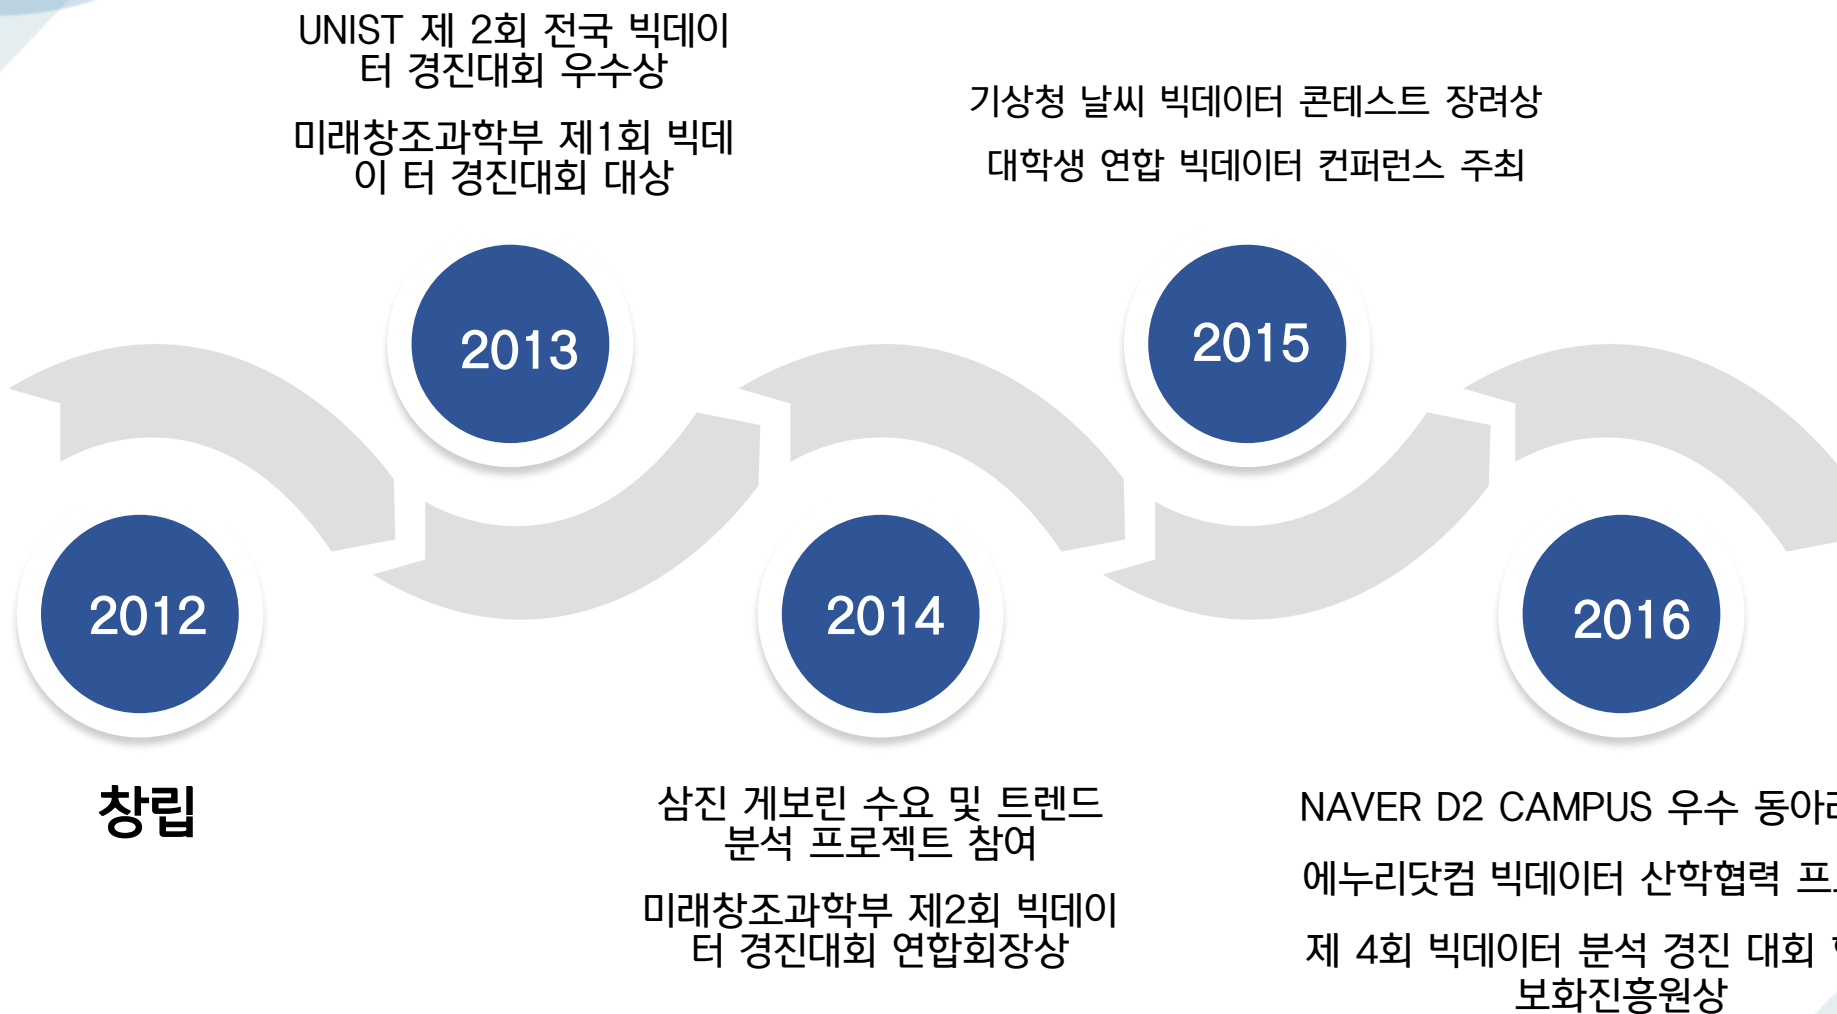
UNIST 제 2회 전국 빅데이터 경진대회 우수상

미래창조과학부 제1회 빅데이 터 경진대회 대상

기상청 날씨 빅데이터 콘테스트 장려상

대학생 연합 빅데이터 컨퍼런스 주최

2013

2015

2012

2014

2016

창립

삼진 게보린 수요 및 트렌드 분석 프로젝트 참여

미래창조과학부 제2회 빅데이터 경진대회 연합회장상

NAVER D2 CAMPUS 우수 동아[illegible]

에누리닷컴 빅데이터 산학협력 프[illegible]

제 4회 빅데이터 분석 경진 대회 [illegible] 보화진흥원상